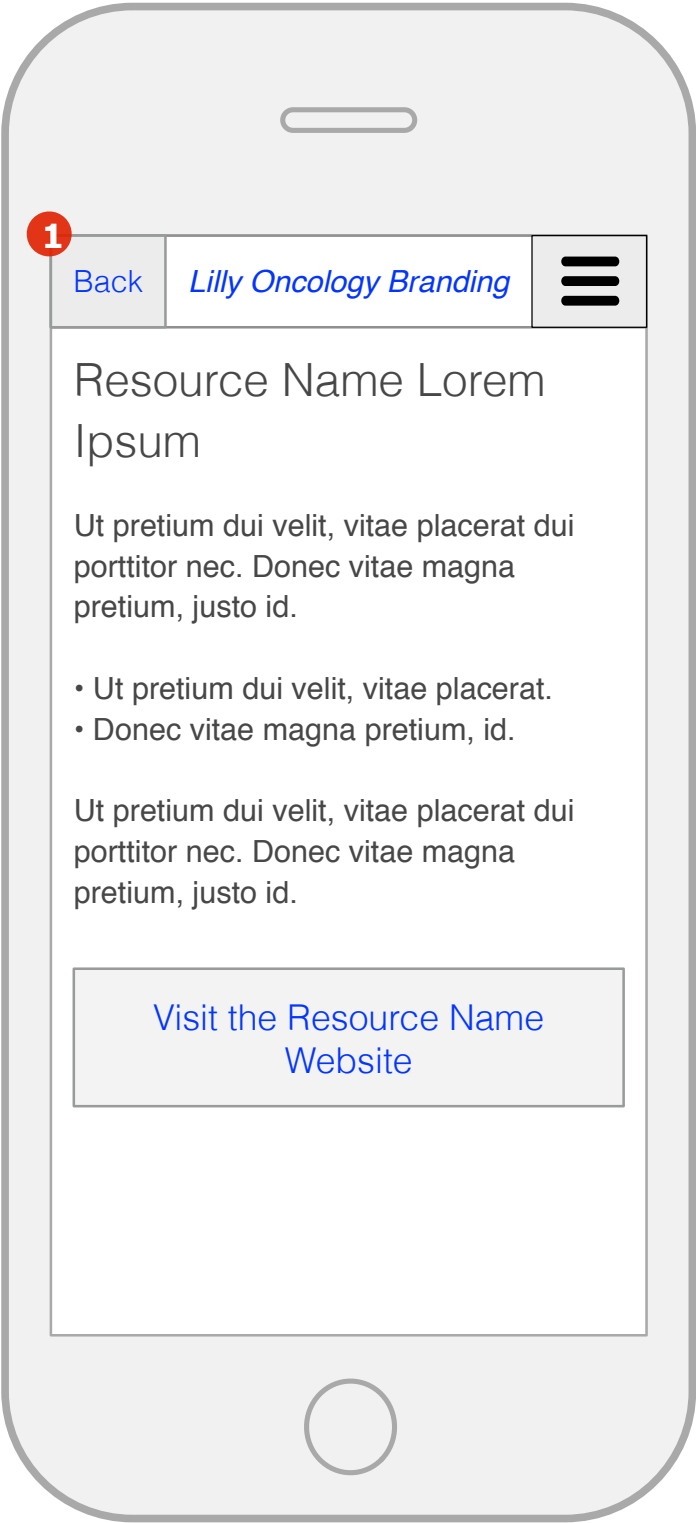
1

Back

Lilly Oncology Branding

Resource Name Lorem Ipsum

Ut pretium dui velit, vitae placerat dui porttitor nec. Donec vitae magna pretium, justo id.

• Ut pretium dui velit, vitae placerat.
• Donec vitae magna pretium, id.

Ut pretium dui velit, vitae placerat dui porttitor nec. Donec vitae magna pretium, justo id.

Visit the Resource Name Website